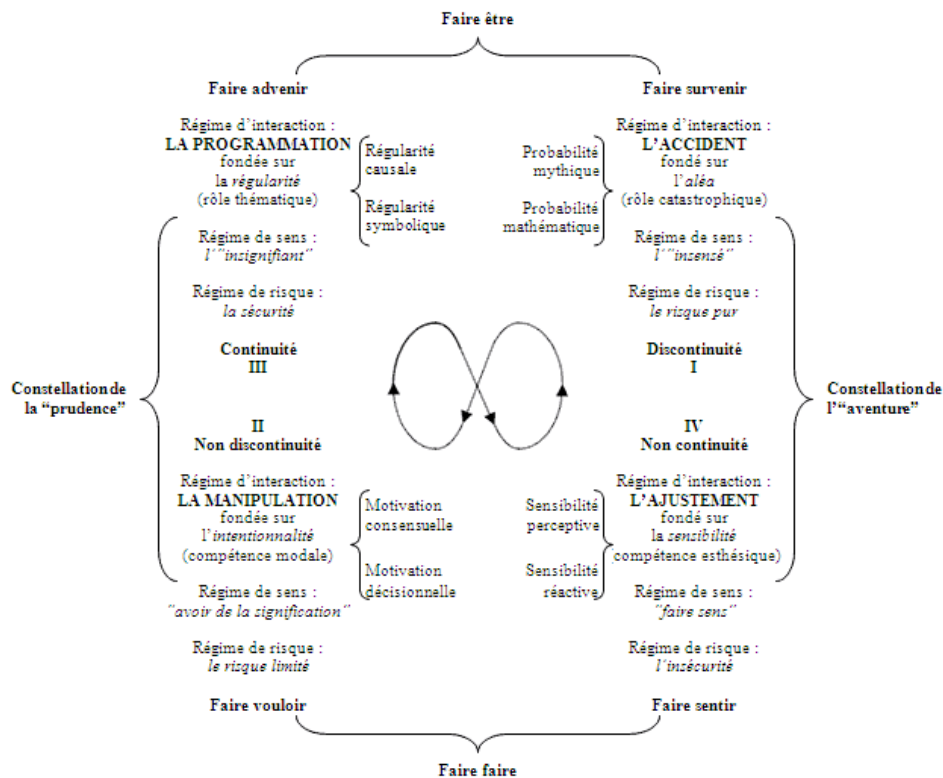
Faire être

Faire advenir

Faire survenir

Régime d'interaction : **LA PROGRAMMATION** fondée sur la *régularité* (rôle thématique)

Régularité causale

Régularité symbolique

Probabilité mythique

Probabilité mathématique

Régime d'interaction : **L'ACCIDENT** fondé sur l'*aléa* (rôle catastrophique)

Régime de sens : *l'"insignifiant"*

Régime de risque : *la sécurité*

Continuité III

Régime de sens : *l'"insensé"*

Régime de risque : *le risque pur*

Discontinuité I

Constellation de la "prudence"

Constellation de l'"aventure"

II Non discontinuité

IV Non continuité

Régime d'interaction : **LA MANIPULATION** fondée sur l'*intentionnalité* (compétence modale)

Motivation consensuelle

Motivation décisionnelle

Sensibilité perceptive

Sensibilité réactive

Régime d'interaction : **L'AJUSTEMENT** fondé sur la *sensibilité* (compétence esthésique)

Régime de sens : *"avoir de la signification"*

Régime de risque : *le risque limité*

Régime de sens : *"faire sens"*

Régime de risque : *l'insécurité*

Faire vouloir

Faire sentir

Faire faire